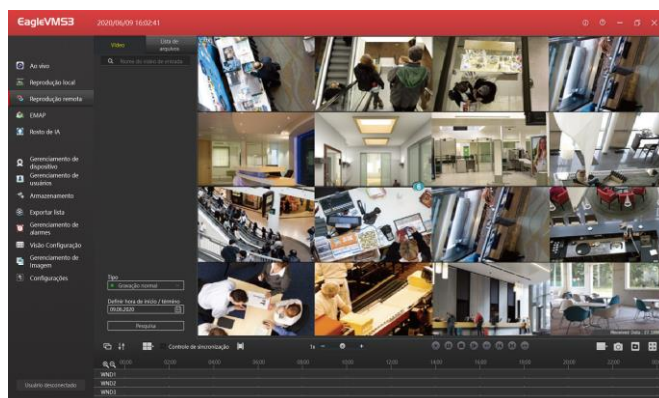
EagleVMS3 2020/06/09 16:02:41

Ao vivo
Reprodução local
Reprodução remota
EMAP
Rosto de IA
Gerenciamento de dispositivo
Gerenciamento de usuários
Armazenamento
Exportar lista
Gerenciamento de alarmes
Visão Configuração
Gerenciamento de imagem
Configurações

Vídeo
Lista de arquivos
Nome do vídeo de entrada

Tipo
Gravação normal
Definir hora de início / término
09.06.2020
Pesquisa

Controle de sincronização
1x

00:00 02:00 04:00 06:00 08:00 10:00 12:00 14:00 16:00 18:00 20:00 22:00
WND1
WND2
WND3

Usuário desconectado